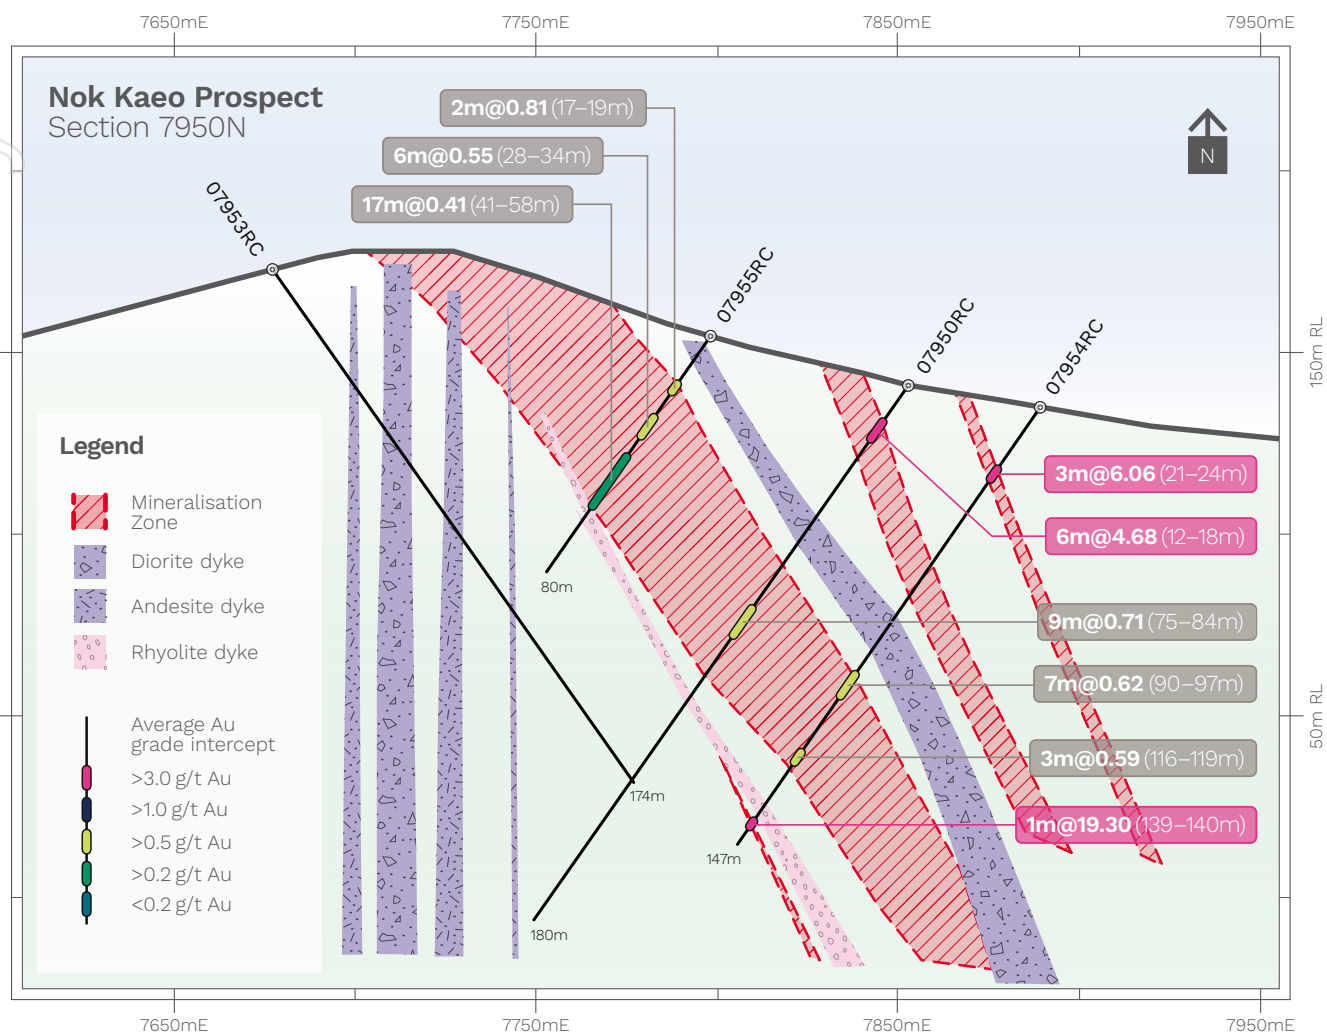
7650mE 7750mE 7850mE 7950mE

Nok Kaeo Prospect
Section 7950N

N

2m@0.81 (17–19m)
6m@0.55 (28–34m)
17m@0.41 (41–58m)

07953RC
07955RC
07950RC
07954RC

150m RL
50m RL

Legend
Mineralisation Zone
Diorite dyke
Andesite dyke
Rhyolite dyke
Average Au grade intercept
>3.0 g/t Au
>1.0 g/t Au
>0.5 g/t Au
>0.2 g/t Au
<0.2 g/t Au

80m
174m
147m
180m

3m@6.06 (21–24m)
6m@4.68 (12–18m)
9m@0.71 (75–84m)
7m@0.62 (90–97m)
3m@0.59 (116–119m)
1m@19.30 (139–140m)

7650mE 7750mE 7850mE 7950mE